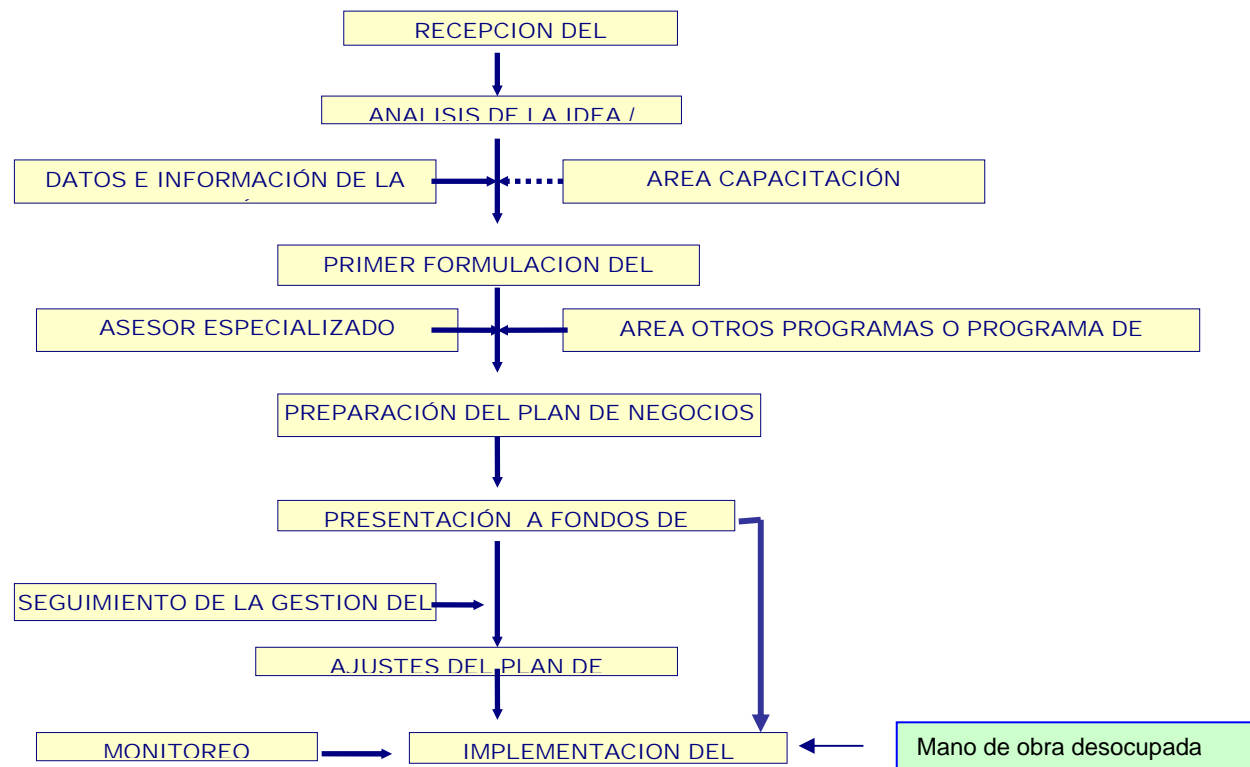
RECEPCION DEL

ANALISIS DE LA IDEA /

DATOS E INFORMACIÓN DE LA

AREA CAPACITACIÓN

PRIMER FORMULACION DEL

ASESOR ESPECIALIZADO

AREA OTROS PROGRAMAS O PROGRAMA DE

PREPARACIÓN DEL PLAN DE NEGOCIOS

PRESENTACIÓN A FONDOS DE

SEGUIMIENTO DE LA GESTION DEL

AJUSTES DEL PLAN DE

MONITOREO

IMPLEMENTACION DEL

Mano de obra desocupada